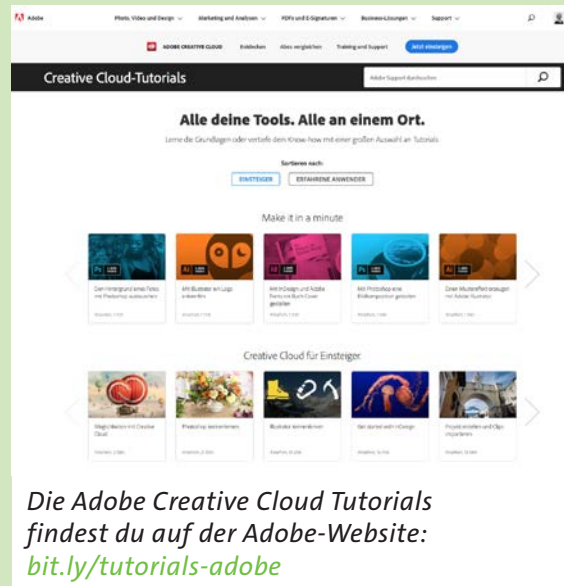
Adobe Photo, Video und Design Marketing und Analysen PDFs und E-Signaturen Business-Lösungen Support

ADOBE CREATIVE CLOUD Entdecken Abos vergleichen Training und Support Jetzt einsteigen

Creative Cloud-Tutorials

Adobe Support durchsuchen

Alle deine Tools. Alle an einem Ort.

Lerne die Grundlagen oder vertiefe dein Know-how mit einer großen Auswahl an Tutorials.

Sortieren nach:

EINSTEIGER ERFAHRENE ANWENDER

Make it in a minute

Creative Cloud für Einsteiger

Die Adobe Creative Cloud Tutorials findest du auf der Adobe-Website: bit.ly/tutorials-adobe